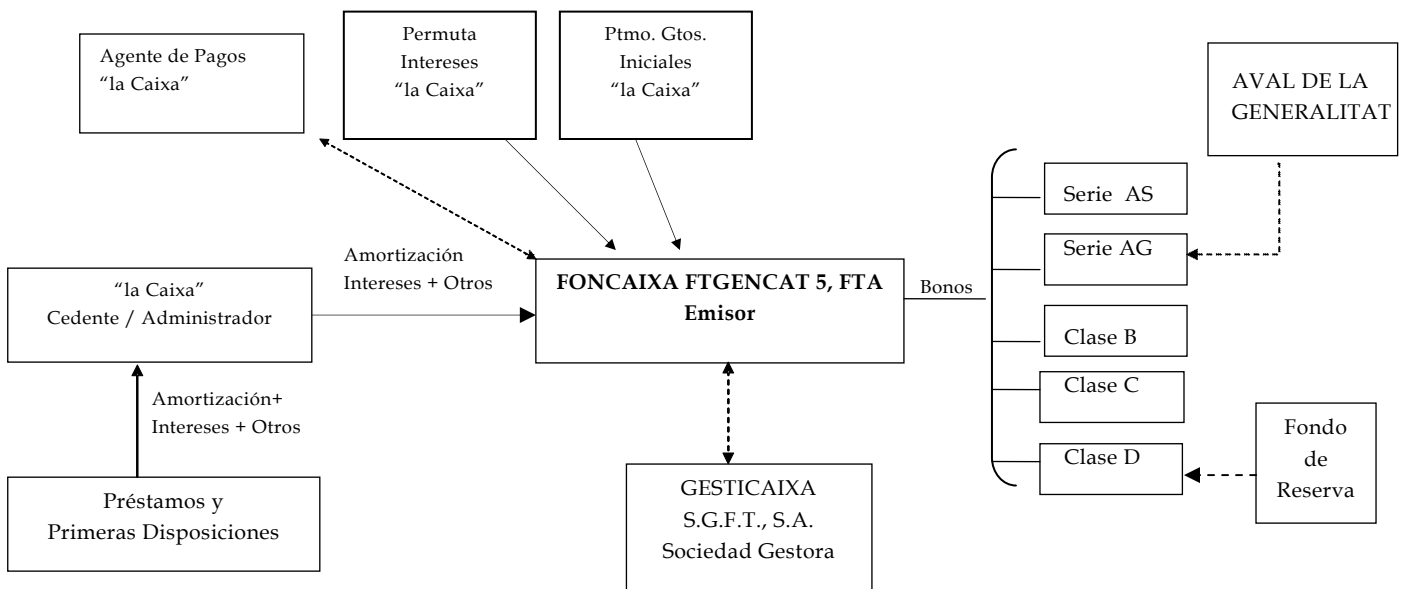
Agente de Pagos
“la Caixa”

Permuta
Intereses
“la Caixa”

Ptmo. Gtos.
Iniciales
“la Caixa”

AVAL DE LA
GENERALITAT

Serie AS

Serie AG

Clase B

Clase C

Clase D

Amortización
Intereses + Otros

“la Caixa”
Cedente / Administrador

FONCAIXA FTGENCAT 5, FTA
Emisor

Bonos

Amortización+
Intereses + Otros

Fondo
de
Reserva

Préstamos y
Primeras Disposiciones

GESTICAIXA
S.G.F.T., S.A.
Sociedad Gestora